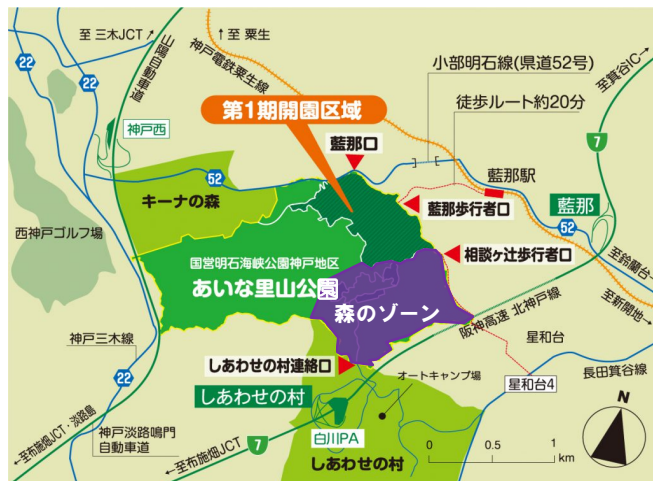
至 三木JCT
至 粟生
山陽自動車道
神戸電鉄粟生線
小部明石線(県道52号)
至箕谷IC
22
22
第1期開園区域
徒歩ルート約20分
神戸西
7
藍那口
藍那駅
52
藍那
キーナの森
藍那歩行者口
52
至鈴蘭台
西神戸ゴルフ場
国営明石海峡公園神戸地区
相談ヶ辻歩行者口
至新開地
あいな里山公園
森のゾーン
阪神高速 北神戸線
神戸三木線
星和台
22
しあわせの村連絡口
オートキャンプ場
星和台4
長田箕谷線
しあわせの村
至布施畑JCT・淡路島
神戸淡路鳴門自動車道
白川IPA
N
至布施畑JCT
7
0
0.5
1
km
しあわせの村